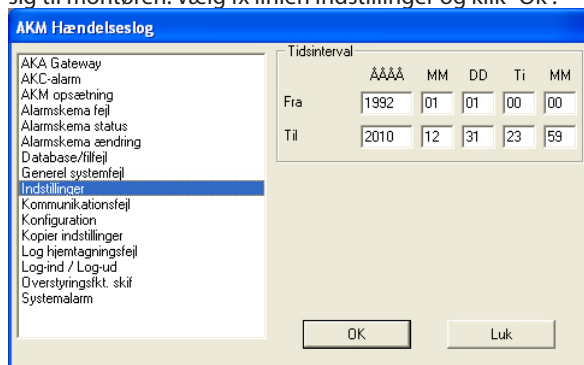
sig til montøren. Vælg fx linien Indstillinger og klik "OK".

AKM Hændelseslog

AKA Gateway
AKC-alarm
AKM opsætning
Alarmskema fejl
Alarmskema status
Alarmskema ændring
Database/filfejl
Generel systemfejl
Indstillinger
Kommunikationsfejl
Konfiguration
Kopier indstillinger
Log hjemtagningsfejl
Log-ind / Log-ud
Overstyringsfkt. skif
Systemalarm

Tidsinterval

| | ÅÅÅÅ | MM | DD | Ti | MM |
|---|---|---|---|---|---|
| Fra | 1992 | 01 | 01 | 00 | 00 |
| Til | 2010 | 12 | 31 | 23 | 59 |

OK

Luk